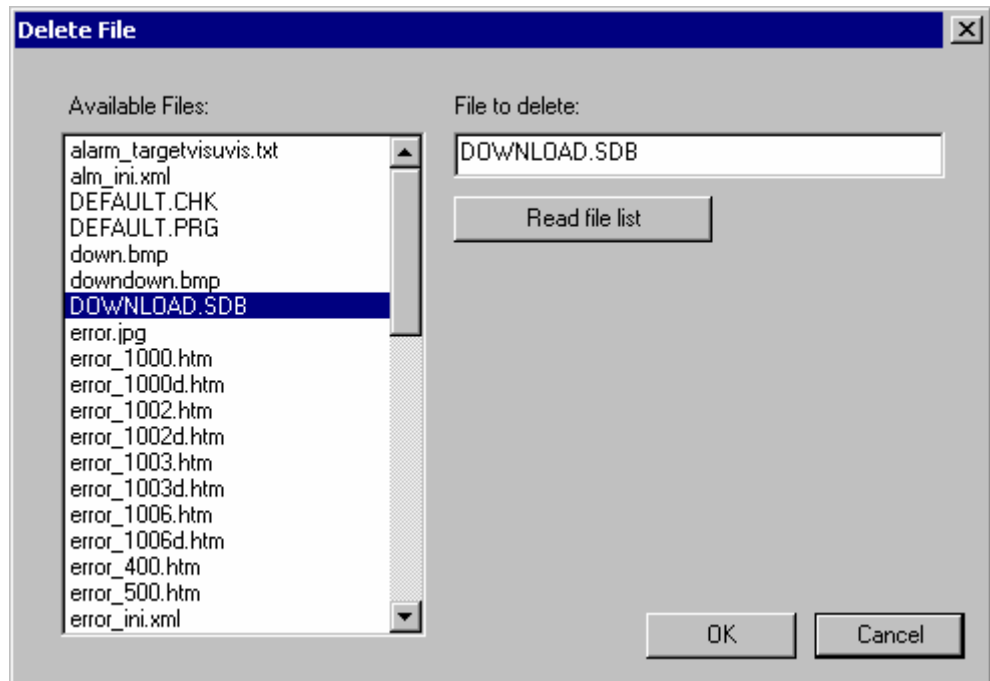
Delete File

Available Files:

alarm_targetvisuvis.txt
alm_ini.xml
DEFAULT.CHK
DEFAULT.PRG
down.bmp
downdown.bmp
DOWNLOAD.SDB
error.jpg
error_1000.htm
error_1000d.htm
error_1002.htm
error_1002d.htm
error_1003.htm
error_1003d.htm
error_1006.htm
error_1006d.htm
error_400.htm
error_500.htm
error_ini.xml

File to delete:

DOWNLOAD.SDB

Read file list

OK

Cancel